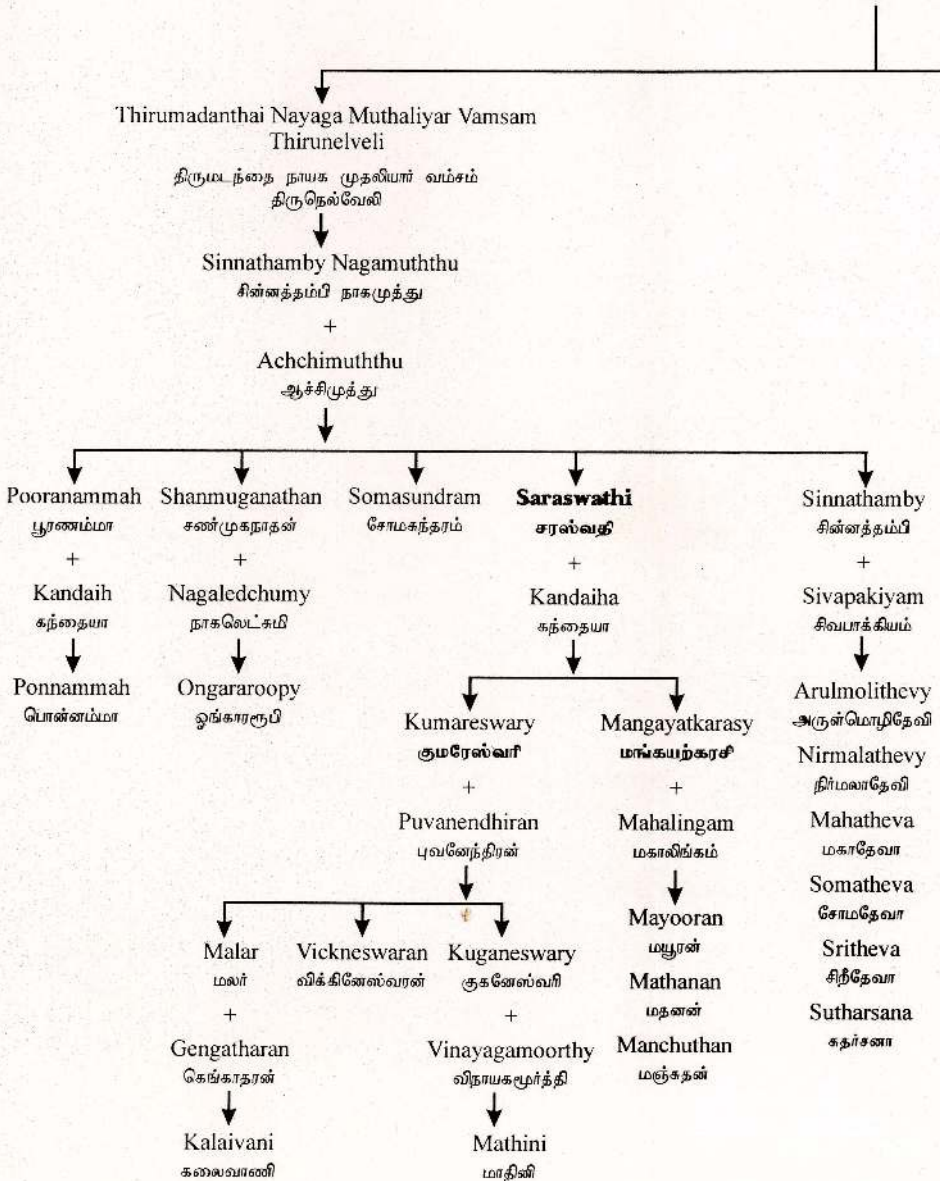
Thirumadanthai Nayaga Muthaliyar Vamsam
Thirunelveli
திருமடந்தை நாயக முதலியார் வம்சம்
திருநெல்வேலி

Sinnathamby Nagamuththu
சின்னத்தம்பி நாகமுத்து
+
Achchimuththu
ஆச்சிமுத்து

Pooranammah
பூரணம்மா
+
Kandaih
கந்தையா

Ponnammah
பொன்னம்மா

Shanmuganathan
சண்முகநாதன்
+
Nagaledchumy
நாகலெட்சுமி

Ongararoopy
ஓங்காரரூபி

Somasundram
சோமசுந்தரம்

**Saraswathi**
**சரஸ்வதி**
+
Kandaiha
கந்தையா

Kumareswary
குமரேஸ்வரி
+
Puvanendhiran
புவனேந்திரன்

Malar
மலர்
+
Gengatharan
கெங்காதரன்

Kalaivani
கலைவாணி

Vickneswaran
விக்கினேஸ்வரன்

Kuganeswary
குகனேஸ்வரி
+
Vinayagamoorthy
விநாயகமூர்த்தி

Mathini
மாதினி

Mangayatkarasy
மாங்கயற்கரசி
+
Mahalingam
மகாலிங்கம்

Mayooran
மயூரன்
Mathanan
மதனன்
Manchuthan
மஞ்சுதன்

Sinnathamby
சின்னத்தம்பி
+
Sivapakiyam
சிவபாக்கியம்

Arulmolithevy
அருள்மொழிதேவி
Nirmalathevy
நிர்மலாதேவி
Mahatheva
மகாதேவா
Somatheva
சோமதேவா
Sritheva
சிறீதேவா
Sutharsana
சுதர்சனா